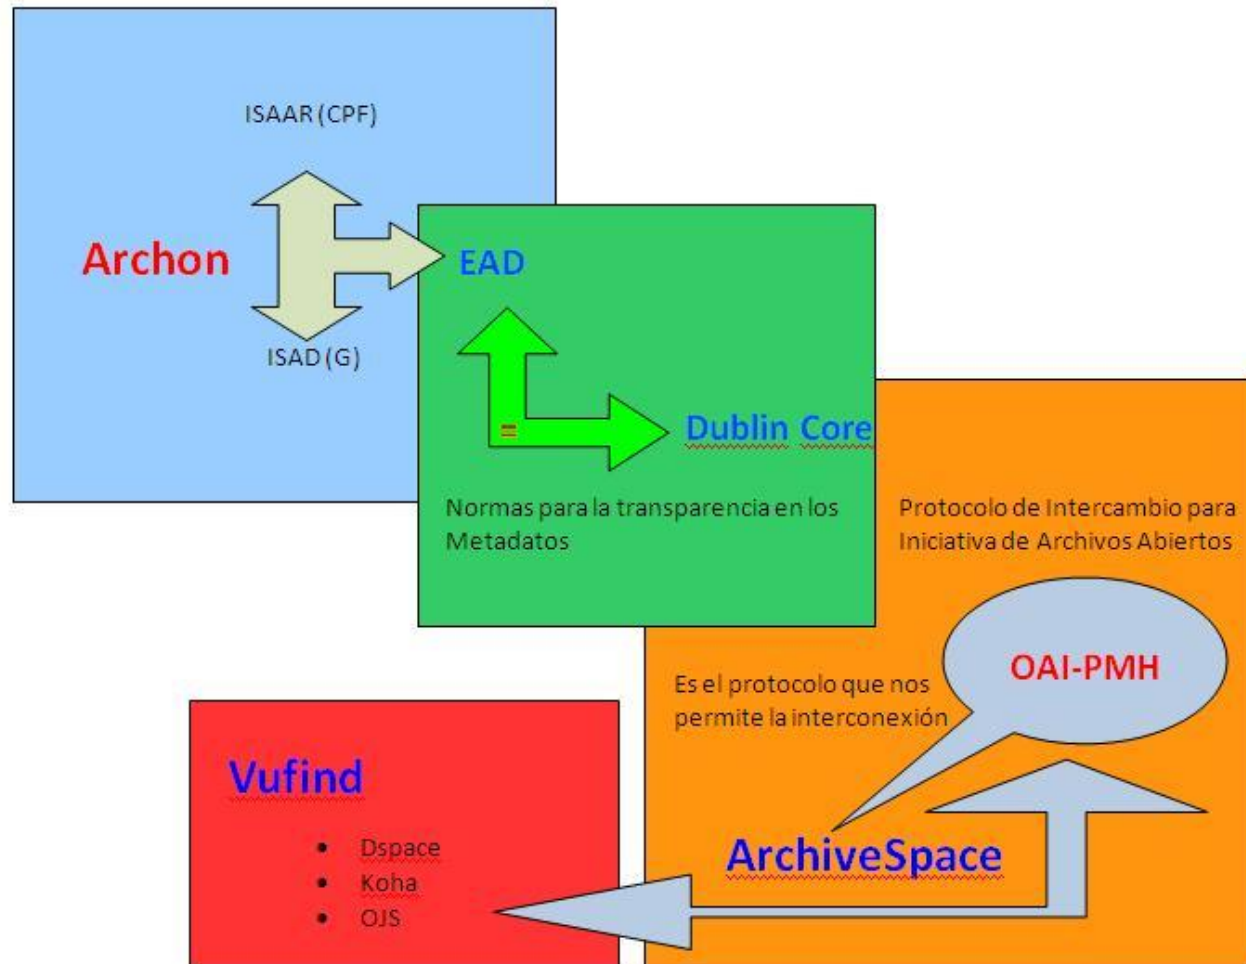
ISAAR (CPF)

Archon

ISAD (G)

EAD

Dublin Core

Normas para la transparencia en los Metadatos

Protocolo de Intercambio para Iniciativa de Archivos Abiertos

OAI-PMH

Es el protocolo que nos permite la interconexión

Vufind

- Dspace
- Koha
- OJS

ArchiveSpace